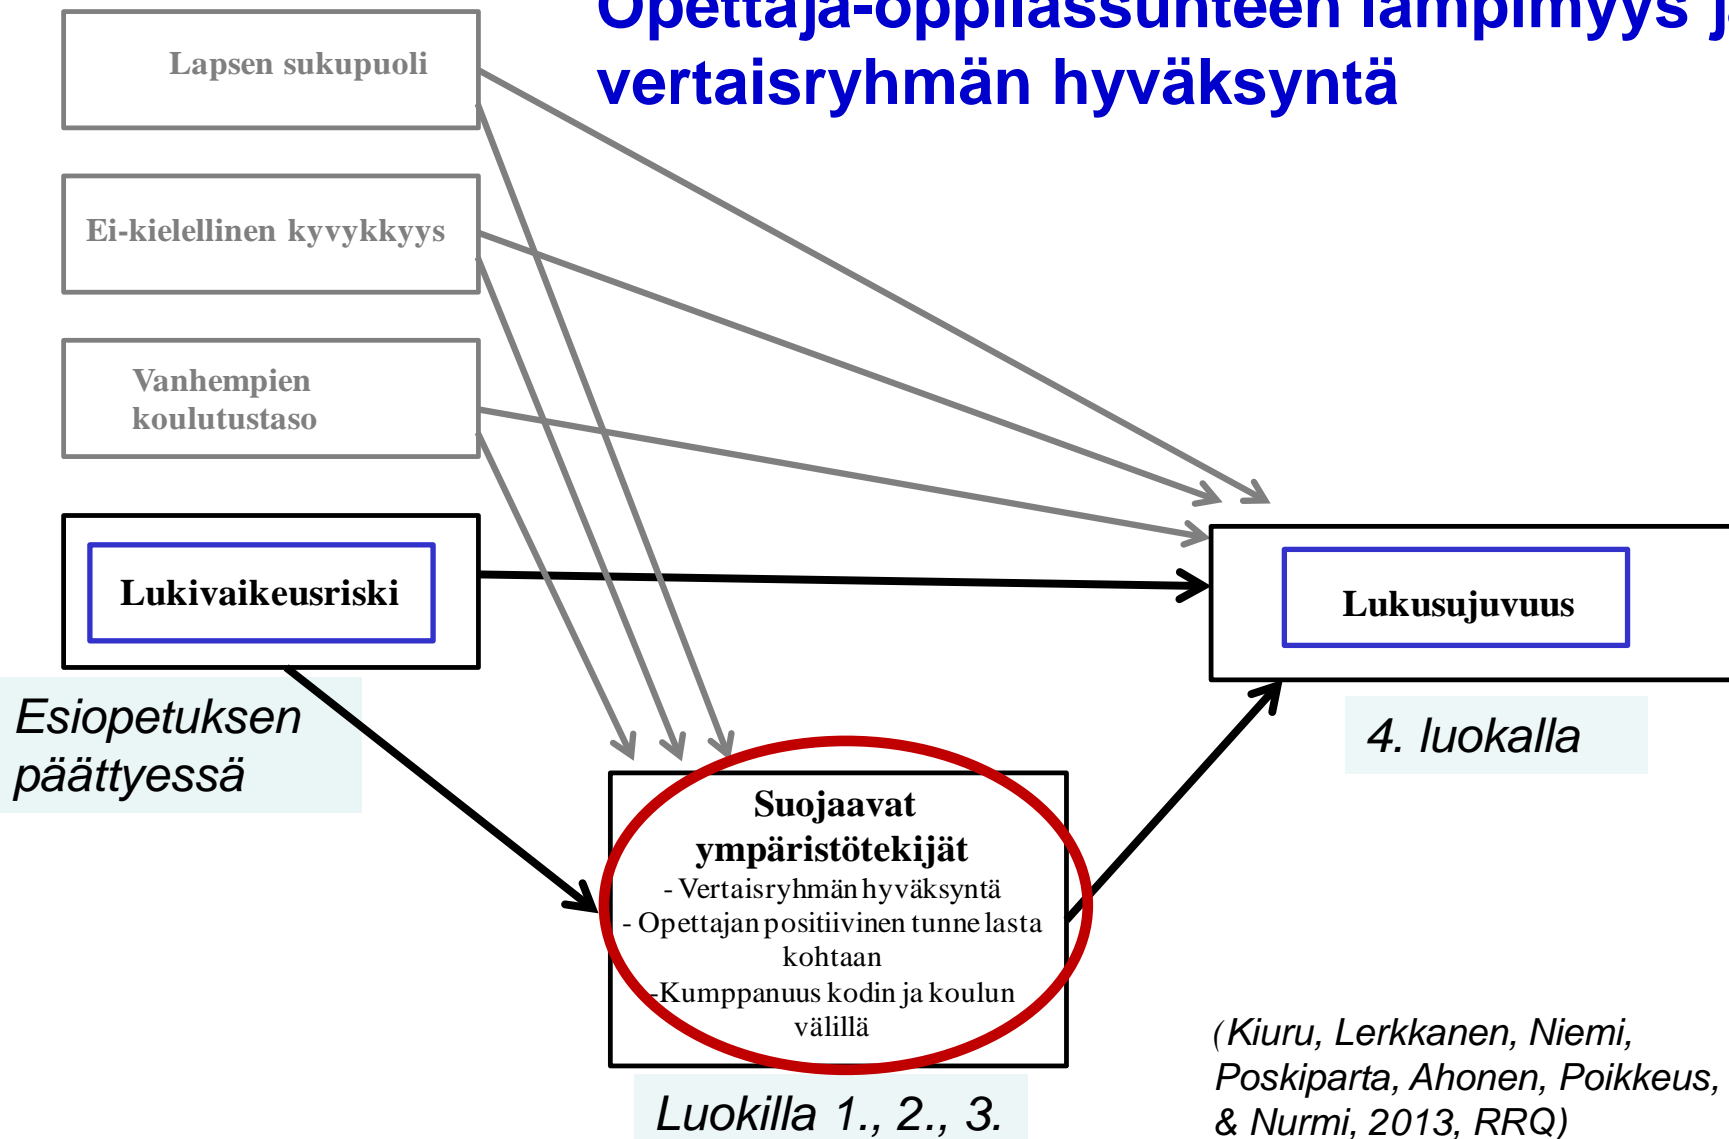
Opettaja-oppilassuhteen lämpimyys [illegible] vertaisryhmän hyväksyntä

Lapsen sukupuoli

Ei-kielellinen kyvykkyys

Vanhempien koulutustaso

Lukivaikeusriski

Lukusujuvuus

Esiopetuksen päättyessä

4. luokalla

Suojaavat ympäristötekijät
- Vertaisryhmän hyväksyntä
- Opettajan positiivinen tunne lasta kohtaan
-Kumppanuus kodin ja koulun välillä

Luokilla 1., 2., 3.

(Kiuru, Lerkkanen, Niemi, Poskiparta, Ahonen, Poikkeus, & Nurmi, 2013, RRQ)